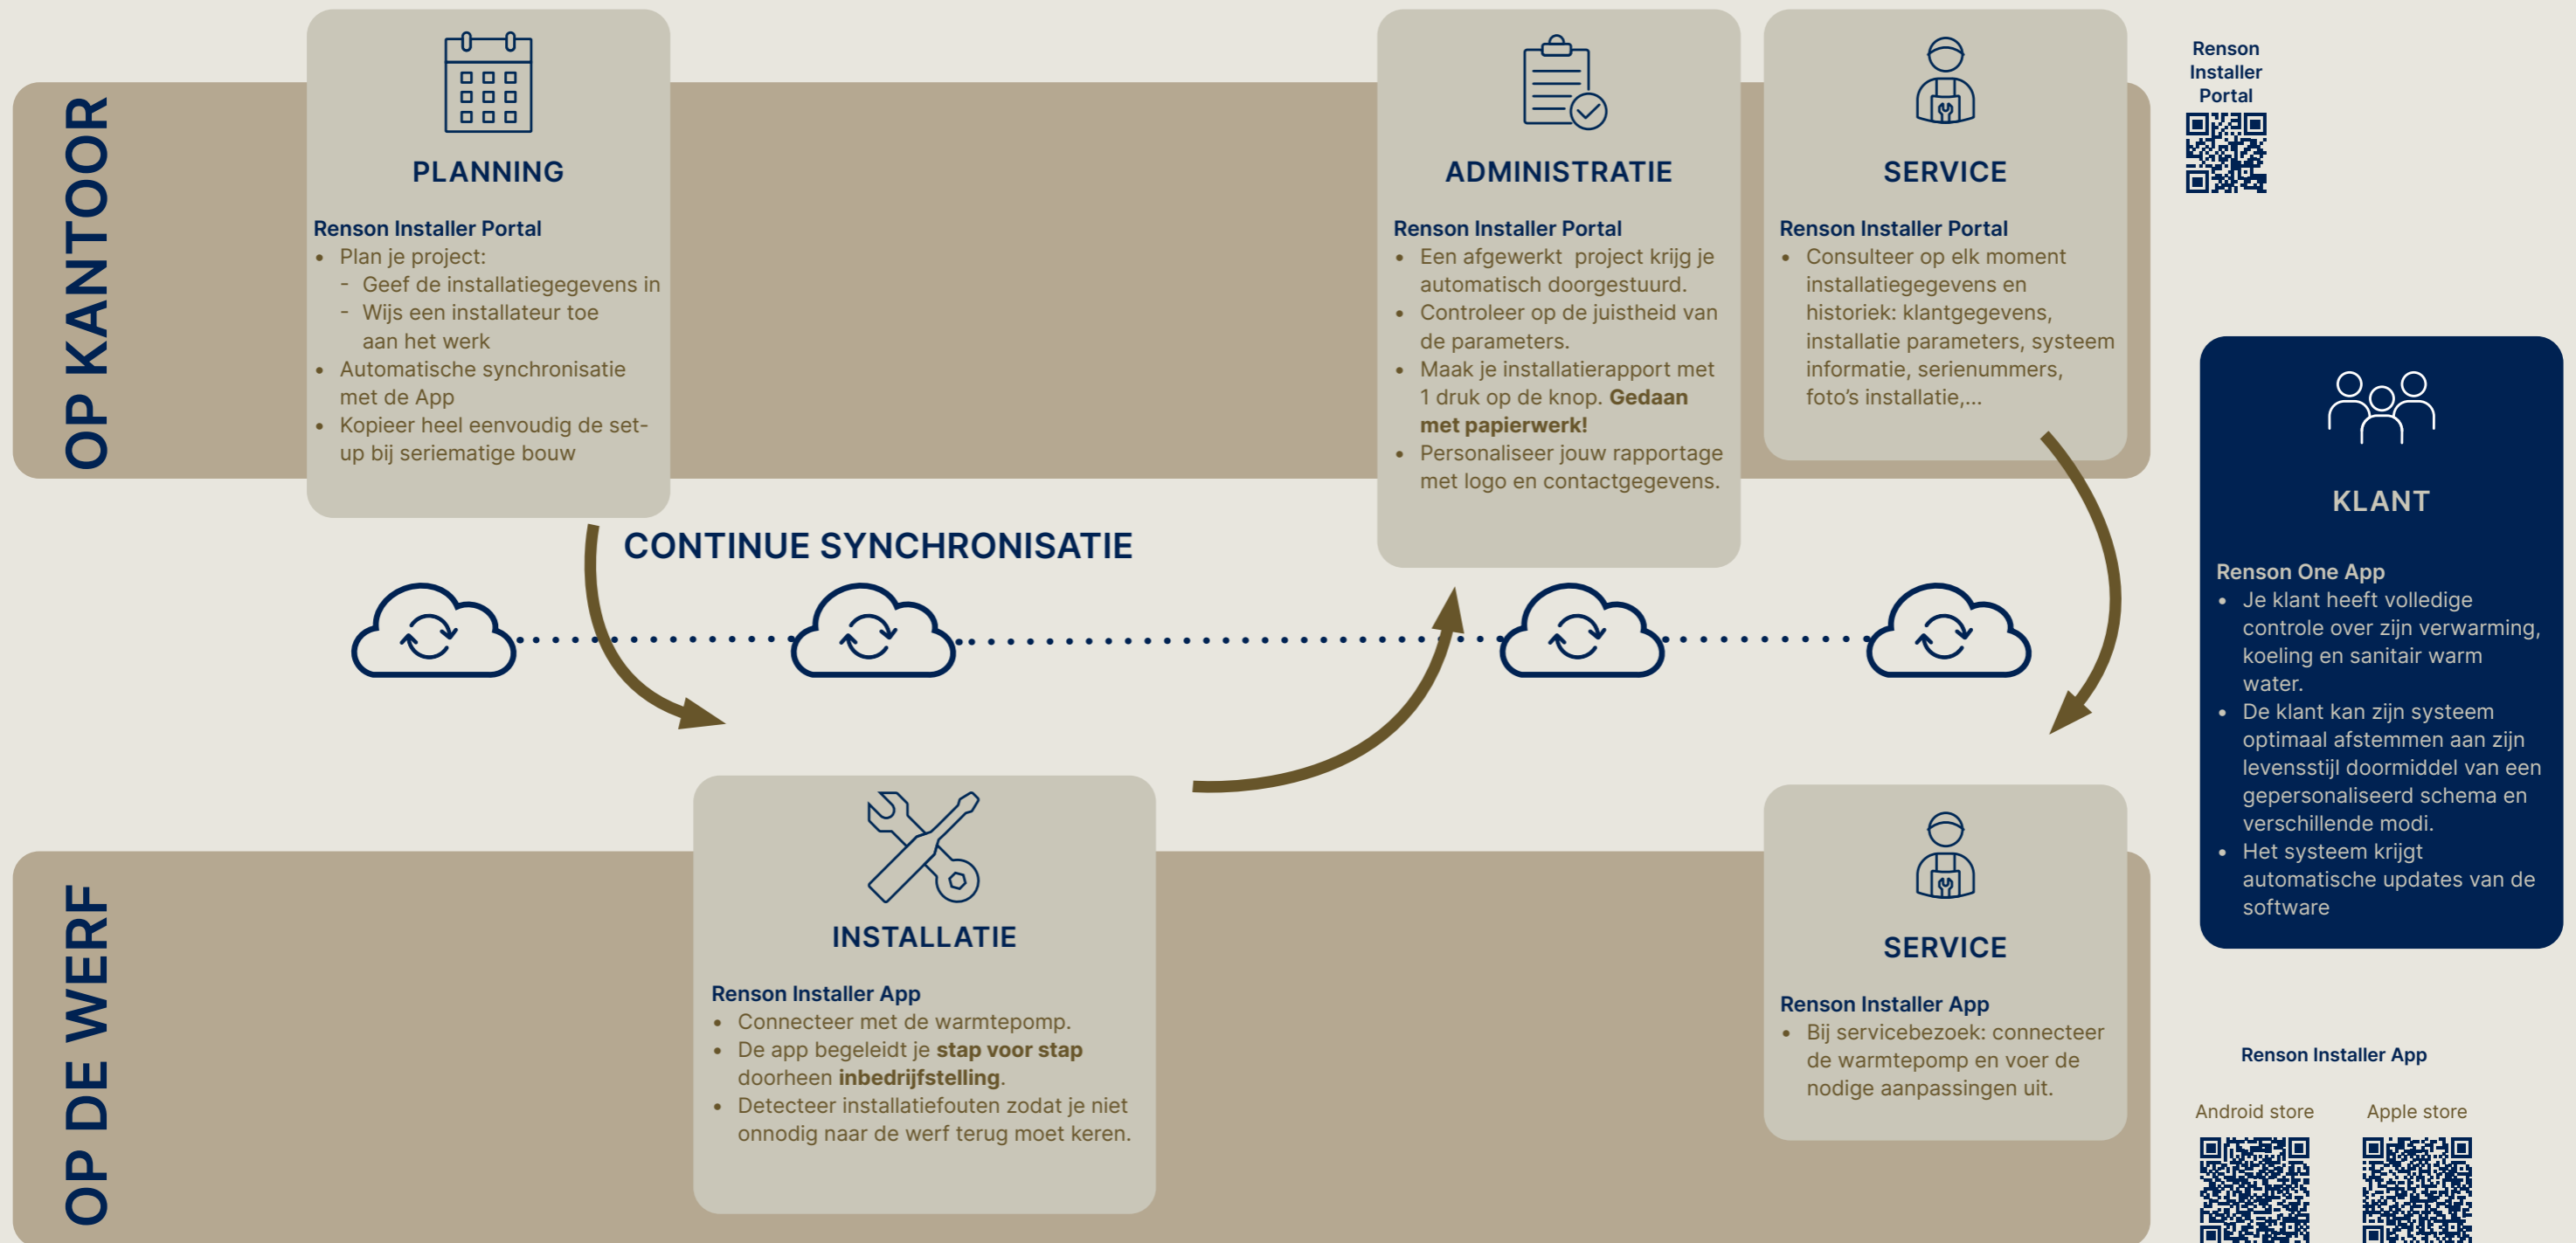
OP KANTOOR

PLANNING

Renson Installer Portal
- Plan je project:
  - Geef de installatiegegevens in
  - Wijs een installateur toe aan het werk
- Automatische synchronisatie met de App
- Kopieer heel eenvoudig de set-up bij seriematige bouw

ADMINISTRATIE

Renson Installer Portal
- Een afgewerkt project krijg je automatisch doorgestuurd.
- Controleer op de juistheid van de parameters.
- Maak je installatierapport met 1 druk op de knop. **Gedaan met papierwerk!**
- Personaliseer jouw rapportage met logo en contactgegevens.

SERVICE

Renson Installer Portal
- Consulteer op elk moment installatiegegevens en historiek: klantgegevens, installatie parameters, systeem informatie, serienummers, foto's installatie,...

Renson Installer Portal

CONTINUE SYNCHRONISATIE

KLANT

Renson One App
- Je klant heeft volledige controle over zijn verwarming, koeling en sanitair warm water.
- De klant kan zijn systeem optimaal afstemmen aan zijn levensstijl doormiddel van een gepersonaliseerd schema en verschillende modi.
- Het systeem krijgt automatische updates van de software

OP DE WERF

INSTALLATIE

Renson Installer App
- Connecteer met de warmtepomp.
- De app begeleidt je **stap voor stap** doorheen **inbedrijfstelling**.
- Detecteer installatiefouten zodat je niet onnodig naar de werf terug moet keren.

SERVICE

Renson Installer App
- Bij servicebezoek: connecteer de warmtepomp en voer de nodige aanpassingen uit.

Renson Installer App

Android store

Apple store